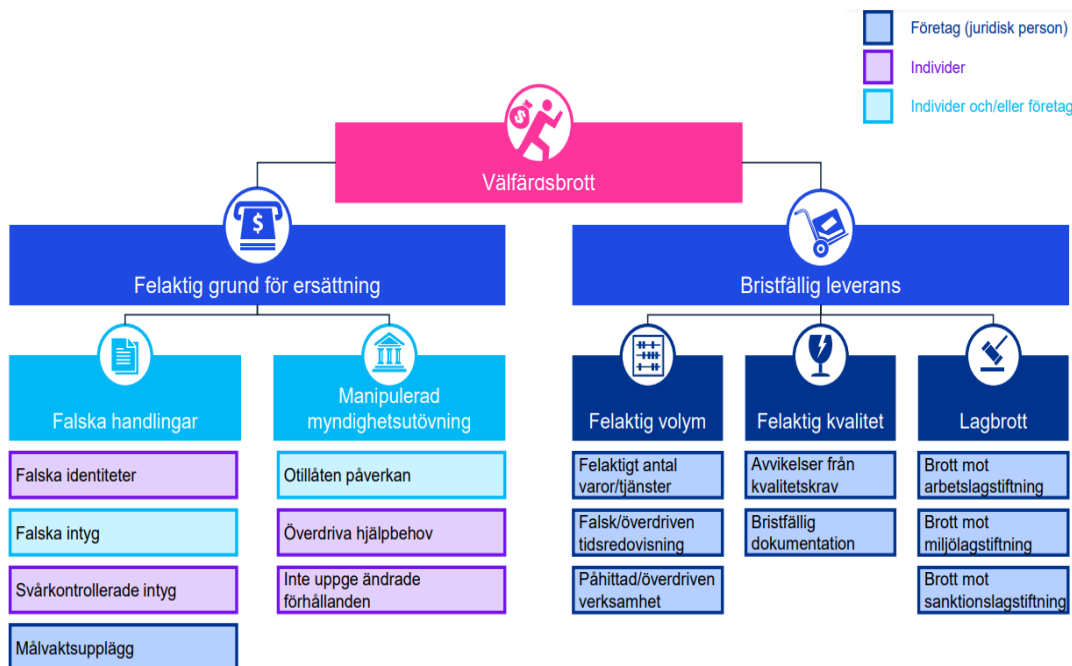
Företag (juridisk person)
Individer
Individer och/eller företag

Välfärdsbrott

Felaktig grund för ersättning

Bristfällig leverans

Falska handlingar

Manipulerad myndighetsutövning

Felaktig volym

Felaktig kvalitet

Lagbrott

Falska identiteter

Falska intyg

Svårkontrollerade intyg

Målvaktsupplägg

Otillåten påverkan

Överdriva hjälpbehov

Inte uppge ändrade förhållanden

Felaktigt antal varor/tjänster

Falsk/överdriven tidsredovisning

Påhittad/överdriven verksamhet

Avvikelser från kvalitetskrav

Bristfällig dokumentation

Brott mot arbetslagstiftning

Brott mot miljölagstiftning

Brott mot sanktionslagstiftning